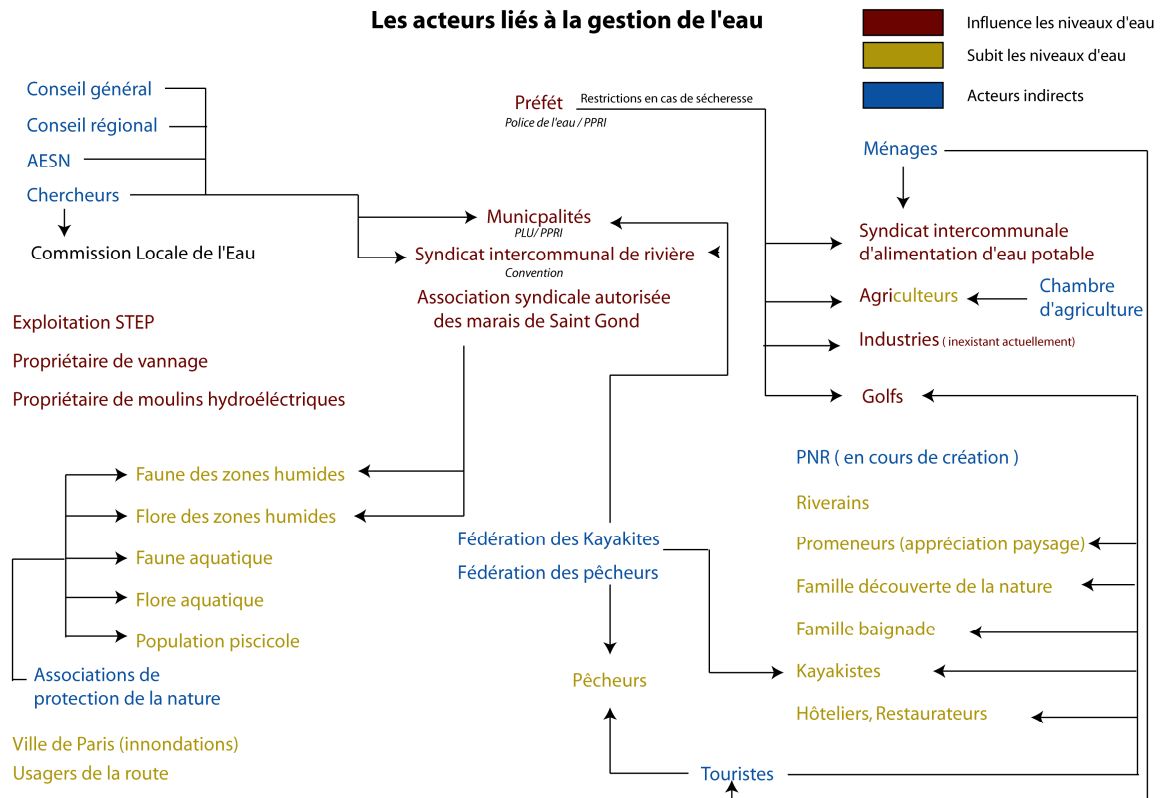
Les acteurs liés à la gestion de l'eau

Influence les niveaux d'eau
Subit les niveaux d'eau
Acteurs indirects

Conseil général
Conseil régional
AESN
Chercheurs
Commission Locale de l'Eau

Préfét
Restrictions en cas de sécheresse
Police de l'eau / PPRI

Ménages

Municpalités
PLU/ PPRI
Syndicat intercommunal de rivière
Convention
Association syndicale autorisée des marais de Saint Gond

Syndicat intercommunale d'alimentation d'eau potable

Agriculteurs
Chambre d'agriculture

Industries ( inexistant actuellement)

Golfs

Exploitation STEP
Propriétaire de vannage
Propriétaire de moulins hydroéléctriques

Faune des zones humides
Flore des zones humides
Faune aquatique
Flore aquatique
Population piscicole

Associations de protection de la nature

Ville de Paris (innondations)
Usagers de la route

Fédération des Kayakites
Fédération des pêcheurs

Pêcheurs

Touristes

PNR ( en cours de création )
Riverains
Promeneurs (appréciation paysage)
Famille découverte de la nature
Famille baignade
Kayakistes
Hôteliers, Restaurateurs